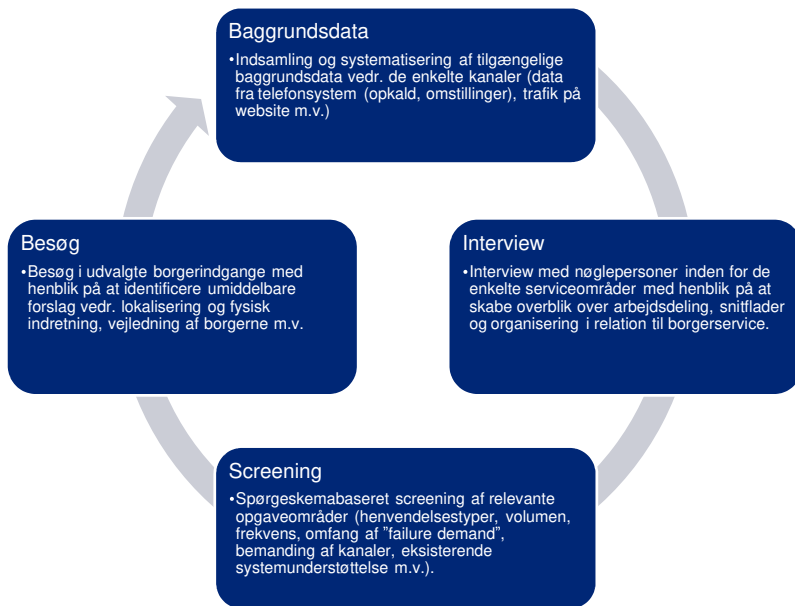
Baggrundsdata

•Indsamling og systematisering af tilgængelige baggrundsdata vedr. de enkelte kanaler (data fra telefonsystem (opkald, omstillinger), trafik på website m.v.)

Interview

•Interview med nøglepersoner inden for de enkelte serviceområder med henblik på at skabe overblik over arbejdsdeling, snitflader og organisering i relation til borgerservice.

Screening

•Spørgeskemabaseret screening af relevante opgaveområder (henvendelsestyper, volumen, frekvens, omfang af "failure demand", bemanding af kanaler, eksisterende systemunderstøttelse m.v.).

Besøg

•Besøg i udvalgte borgerindgange med henblik på at identificere umiddelbare forslag vedr. lokalisering og fysisk indretning, vejledning af borgerne m.v.